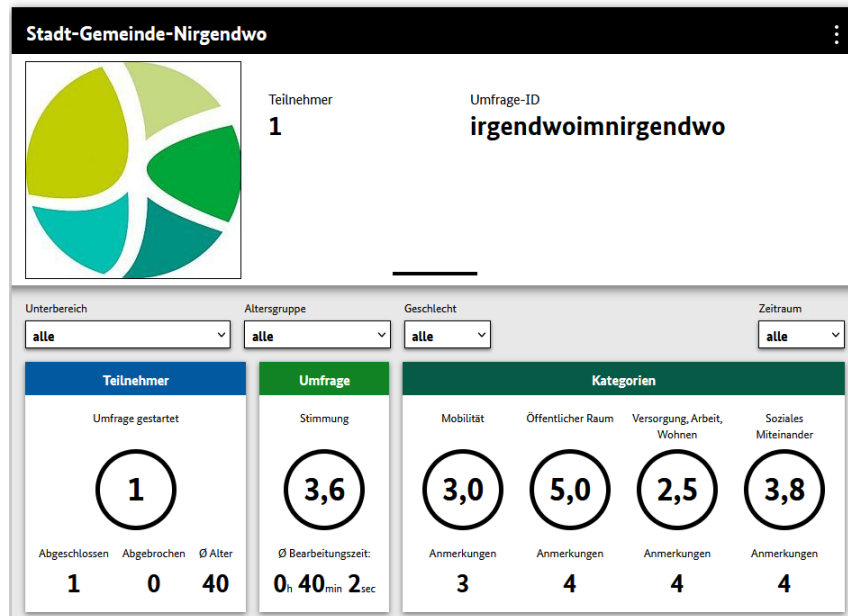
Stadt-Gemeinde-Nirgendwo

Teilnehmer
1

Umfrage-ID
irgendwoimnirgendwo

Unterbereich
alle

Altersgruppe
alle

Geschlecht
alle

Zeitraum
alle

Teilnehmer

Umfrage gestartet

1

Abgeschlossen
1

Abgebrochen
0

Ø Alter
40

Umfrage

Stimmung

3,6

Ø Bearbeitungszeit:
0h 40min 2sec

Kategorien

Mobilität
3,0
Anmerkungen
3

Öffentlicher Raum
5,0
Anmerkungen
4

Versorgung, Arbeit, Wohnen
2,5
Anmerkungen
4

Soziales Miteinander
3,8
Anmerkungen
4